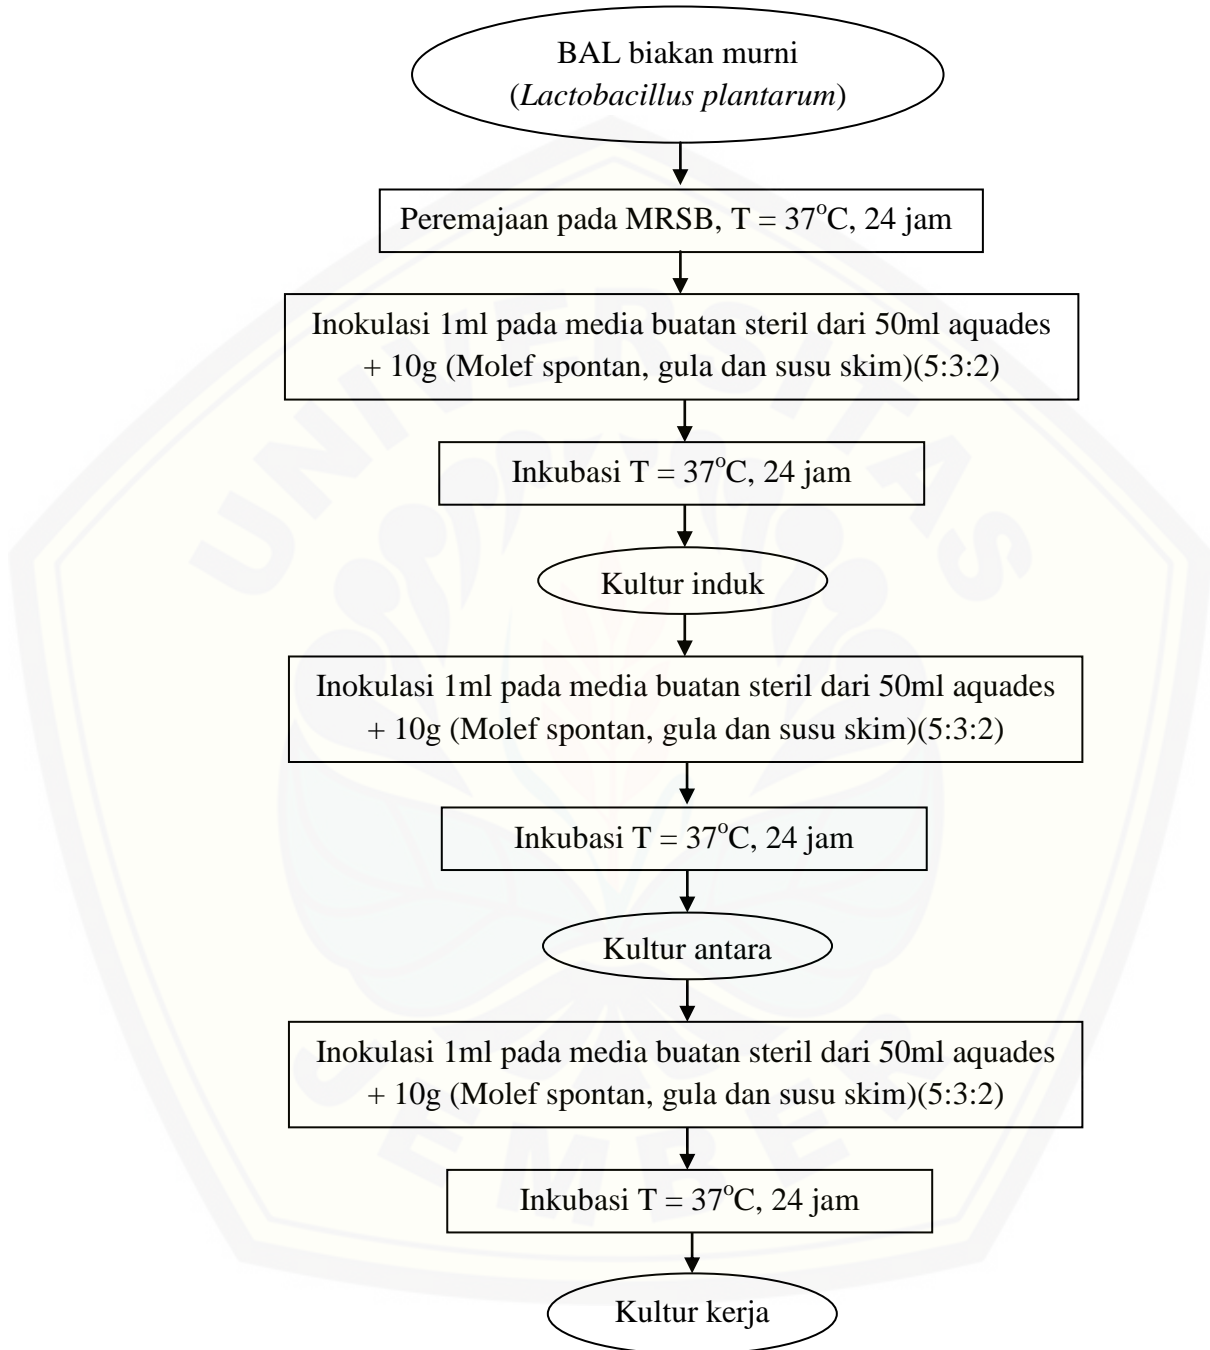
BAL biakan murni
(Lactobacillus plantarum)

Peremajaan pada MRSB, T = $37^oC$, 24 jam

Inokulasi 1ml pada media buatan steril dari 50ml aquades + 10g (Molef spontan, gula dan susu skim)(5:3:2)

Inkubasi T = $37^oC$, 24 jam

Kultur induk

Inokulasi 1ml pada media buatan steril dari 50ml aquades + 10g (Molef spontan, gula dan susu skim)(5:3:2)

Inkubasi T = $37^oC$, 24 jam

Kultur antara

Inokulasi 1ml pada media buatan steril dari 50ml aquades + 10g (Molef spontan, gula dan susu skim)(5:3:2)

Inkubasi T = $37^oC$, 24 jam

Kultur kerja